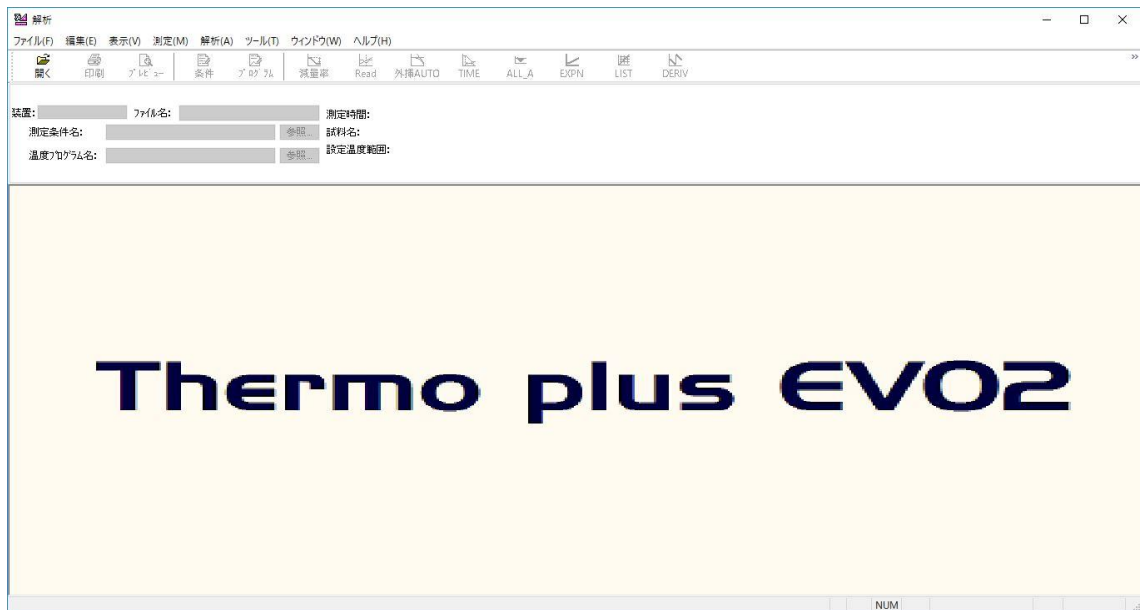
解析

ファイル(F) 編集(E) 表示(V) 測定(M) 解析(A) ツール(T) ウィンドウ(W) ヘルプ(H)

開く 印刷 プレビュー 条件 プログラム 減量率 Read 外挿AUTO TIME ALL_A EXPN LIST DERIV

装置: ファイル名: 測定時間:
測定条件名: 参照... 試料名:
温度プログラム名: 参照... 設定温度範囲:

Thermo plus EVO2

NUM